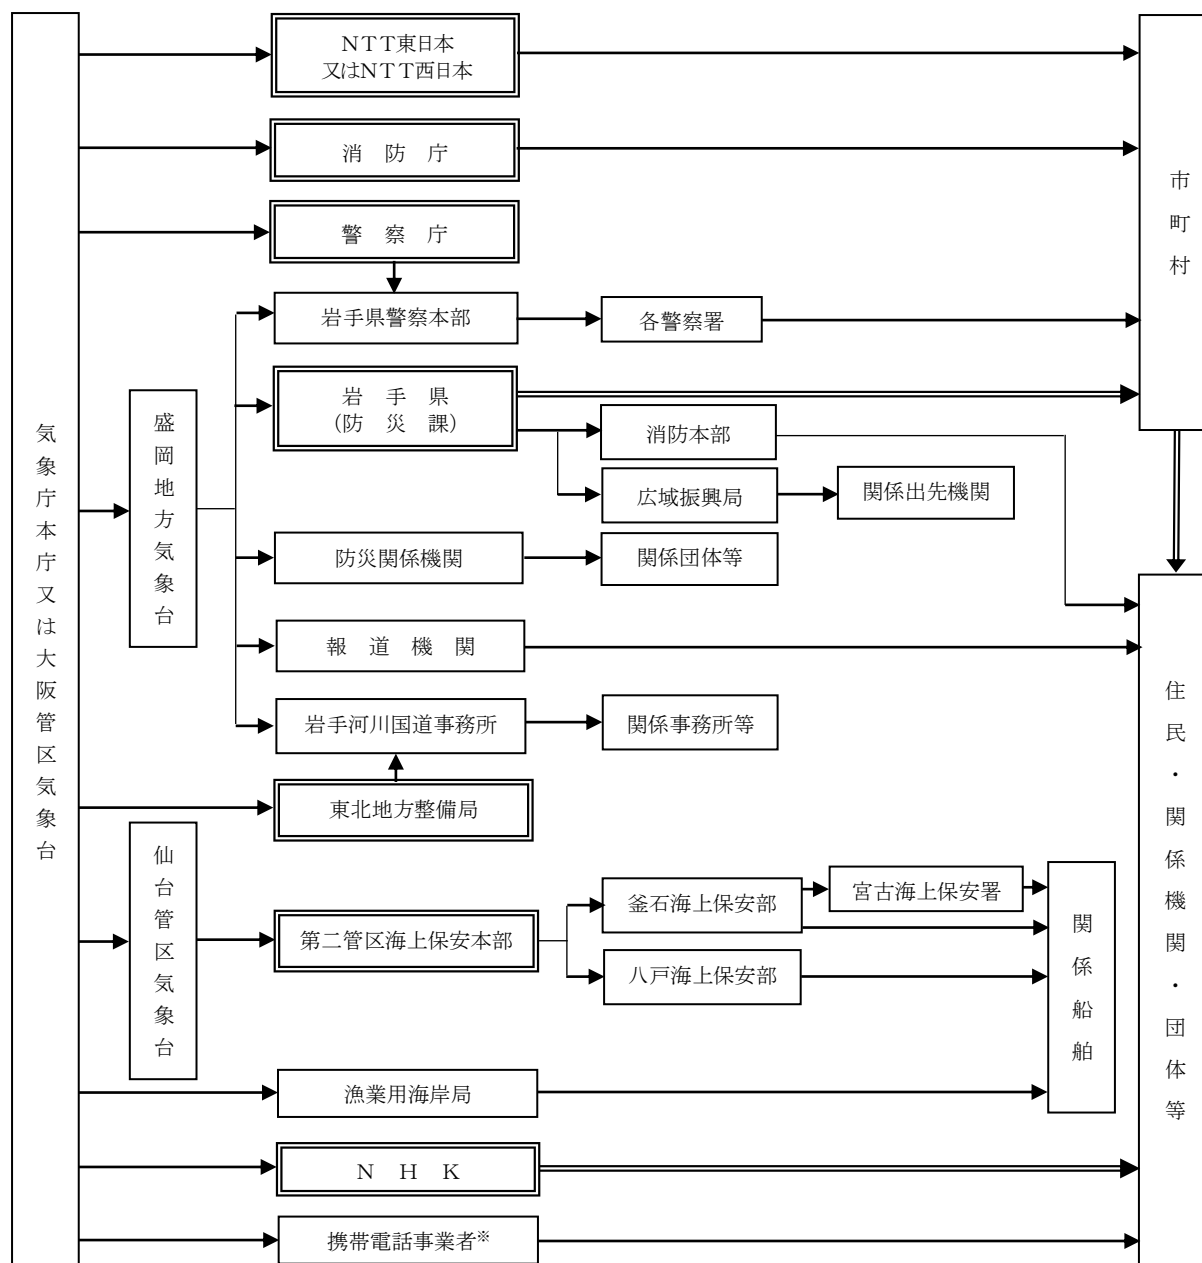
気象庁本庁又は大阪管区気象台

NTT東日本
又はNTT西日本

消　防　庁

警　察　庁

市町村

盛岡地方気象台

岩手県警察本部

各警察署

岩　手　県
（防　災　課）

消防本部

広域振興局

関係出先機関

防災関係機関

関係団体等

報　道　機　関

岩手河川国道事務所

関係事務所等

東北地方整備局

住民・関係機関・団体等

仙台管区気象台

第二管区海上保安本部

釜石海上保安部

宮古海上保安署

八戸海上保安部

関係船舶

漁業用海岸局

N　H　K

携帯電話事業者※